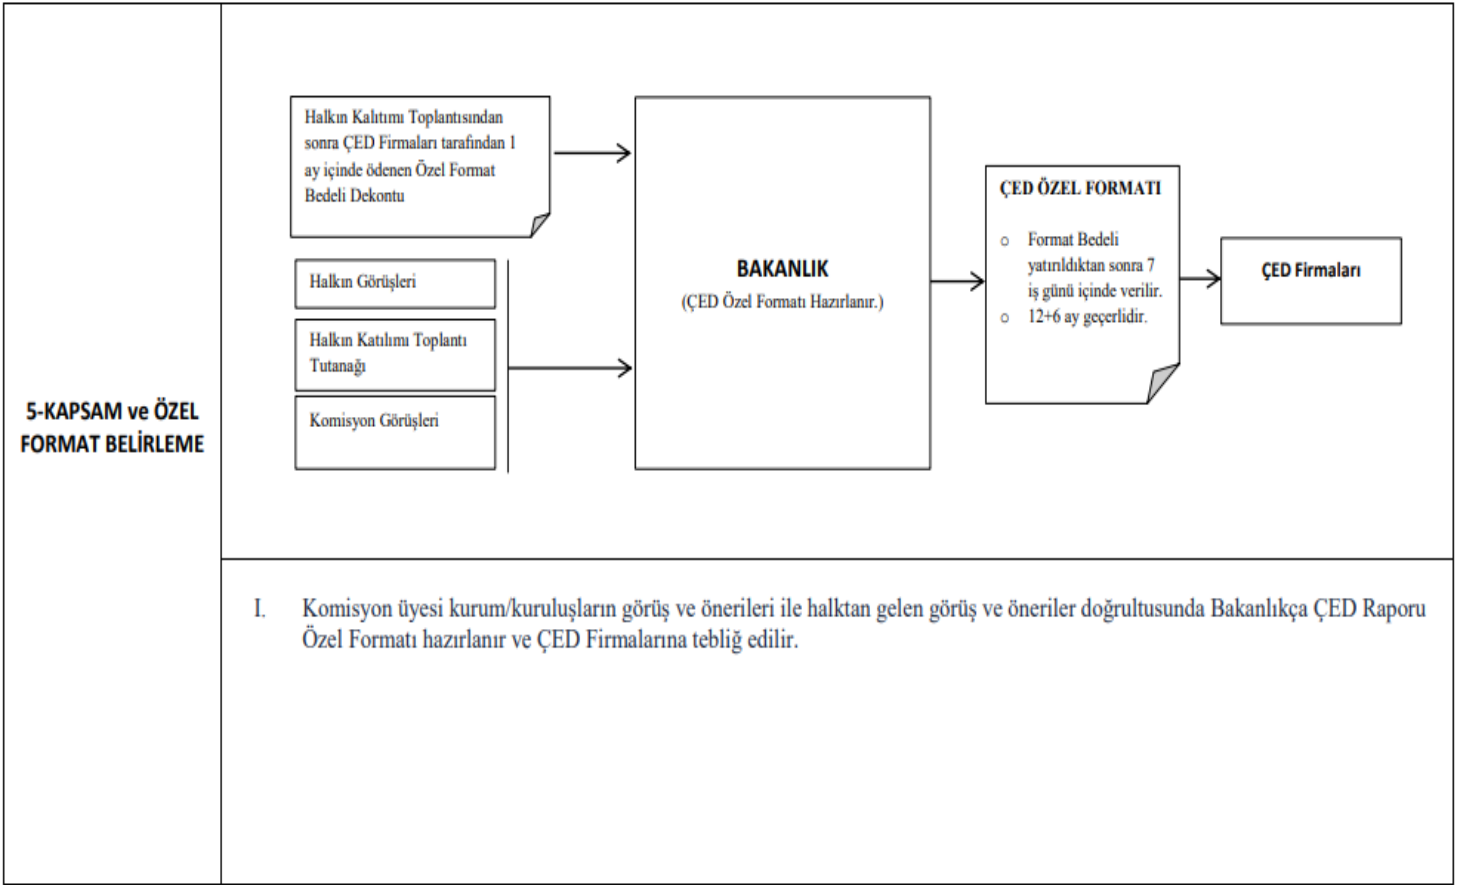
5-KAPSAM ve ÖZEL FORMAT BELİRLEME

Halkın Kalıtımı Toplantısından sonra ÇED Firmaları tarafından 1 ay içinde ödenen Özel Format Bedeli Dekontu

Halkın Görüşleri

Halkın Katılımı Toplantı Tutanağı

Komisyon Görüşleri

BAKANLIK
(ÇED Özel Formatı Hazırlanır.)

ÇED ÖZEL FORMATI
o Format Bedeli yatırıldıktan sonra 7 iş günü içinde verilir.
o 12+6 ay geçerlidir.

ÇED Firmaları

I. Komisyon üyesi kurum/kuruluşların görüş ve önerileri ile halktan gelen görüş ve öneriler doğrultusunda Bakanlıkça ÇED Raporu Özel Formatı hazırlanır ve ÇED Firmalarına tebliğ edilir.